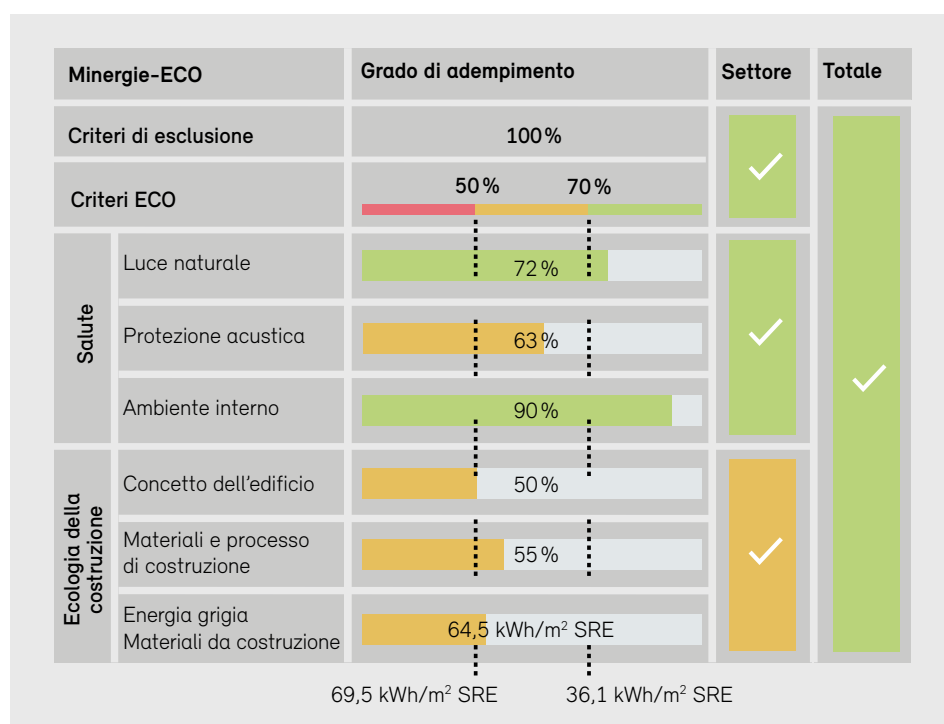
| Minergie-ECO | | Grado di adempimento | Settore | Totale |
|---|---|---|---|---|
| Criteri di esclusione | | 100 % | ✓ | ✓ |
| Criteri ECO | | 50 % 70 % | | |
| Salute | Luce naturale | 72 % | ✓ | |
| | Protezione acustica | 63 % | | |
| | Ambiente interno | 90 % | | |
| Ecologia della costruzione | Concetto dell'edificio | 50 % | ✓ | |
| | Materiali e processo di costruzione | 55 % | | |
| | Energia grigia Materiali da costruzione | 64,5 kWh/m$^2$ SRE | | |

69,5 kWh/m$^2$ SRE 36,1 kWh/m$^2$ SRE